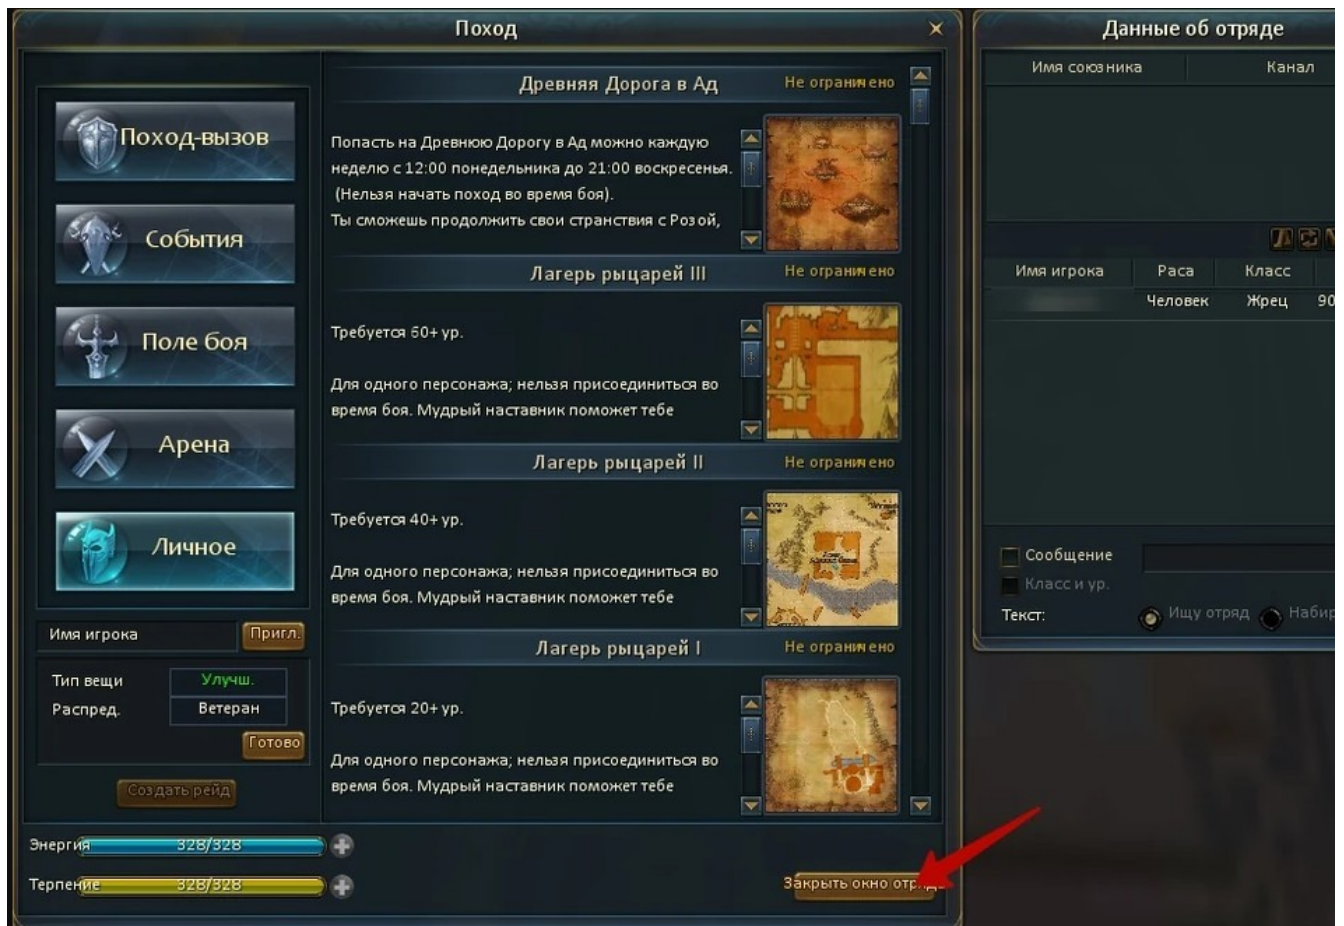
Поход

Поход-вызов

События

Поле боя

Арена

Личное

Имя игрока
Пригл.

Тип вещи
Улучш.
Распред.
Ветеран
Готово

Создать рейд

Древняя Дорога в Ад
Не ограничено

Попасть на Древнюю Дорогу в Ад можно каждую неделю с 12:00 понедельника до 21:00 воскресенья. (Нельзя начать поход во время боя).
Ты сможешь продолжить свои странствия с Розой,

Лагерь рыцарей III
Не ограничено

Требуется 60+ ур.

Для одного персонажа; нельзя присоединиться во время боя. Мудрый наставник поможет тебе

Лагерь рыцарей II
Не ограничено

Требуется 40+ ур.

Для одного персонажа; нельзя присоединиться во время боя. Мудрый наставник поможет тебе

Лагерь рыцарей I
Не ограничено

Требуется 20+ ур.

Для одного персонажа; нельзя присоединиться во время боя. Мудрый наставник поможет тебе

Энергия 328/328
Терпение 328/328

Закрыть окно отр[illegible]

Данные об отряде

Имя союзника
Канал

Имя игрока
Раса
Класс
Человек
Жрец
90

Сообщение
Класс и ур.
Текст:
Ищу отряд
Набир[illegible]